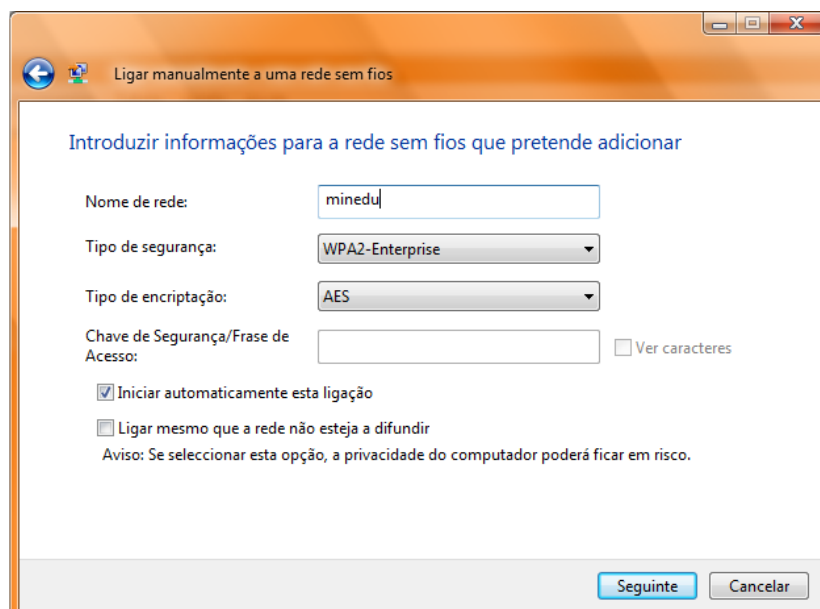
Ligar manualmente a uma rede sem fios

Introduzir informações para a rede sem fios que pretende adicionar

Nome de rede: minedu

Tipo de segurança: WPA2-Enterprise

Tipo de encriptação: AES

Chave de Segurança/Frase de Acesso:

Ver caracteres

Iniciar automaticamente esta ligação

Ligar mesmo que a rede não esteja a difundir

Aviso: Se seleccionar esta opção, a privacidade do computador poderá ficar em risco.

Seguinte Cancelar